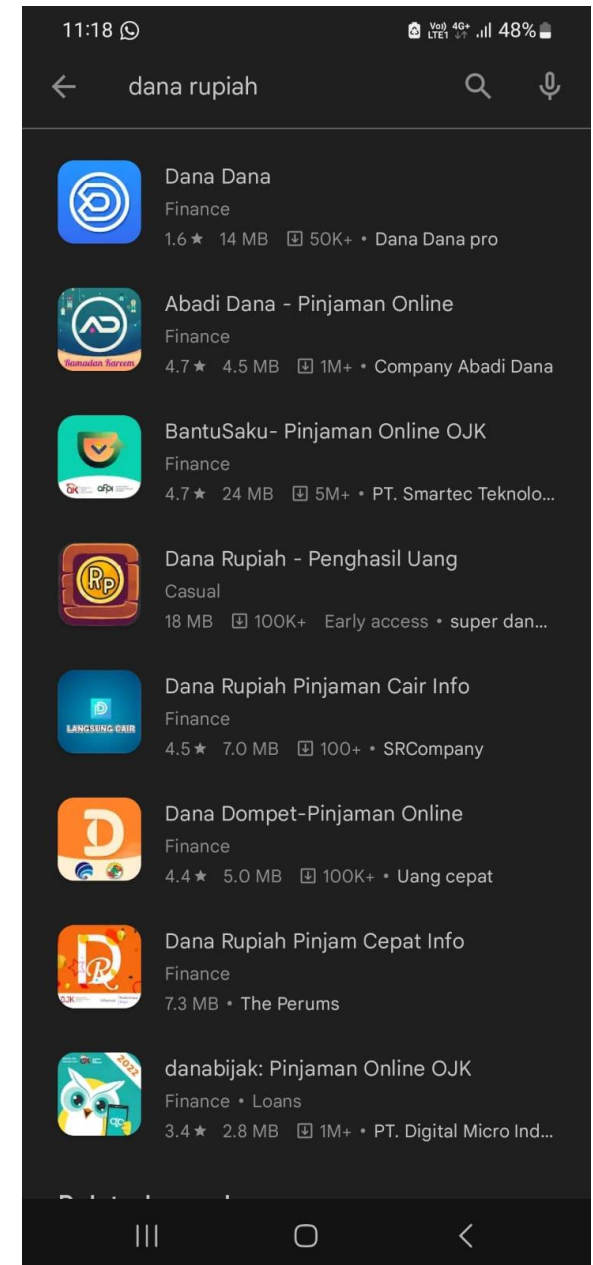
11:18

Vo) LTE1 4G+ 48%

dana rupiah

Dana Dana
Finance
1.6★ 14 MB 50K+ • Dana Dana pro

Abadi Dana - Pinjaman Online
Finance
4.7★ 4.5 MB 1M+ • Company Abadi Dana

Ramadan Kareem

BantuSaku- Pinjaman Online OJK
Finance
4.7★ 24 MB 5M+ • PT. Smartec Teknolo...

OJK afpi

Dana Rupiah - Penghasil Uang
Casual
18 MB 100K+ Early access • super dan...

RP

Dana Rupiah Pinjaman Cair Info
Finance
4.5★ 7.0 MB 100+ • SRCompany

LANGSUNG CAIR

Dana Dompet-Pinjaman Online
Finance
4.4★ 5.0 MB 100K+ • Uang cepat

Dana Rupiah Pinjam Cepat Info
Finance
7.3 MB • The Perums

OJK

danabijak: Pinjaman Online OJK
Finance • Loans
3.4★ 2.8 MB 1M+ • PT. Digital Micro Ind...

2022

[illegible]